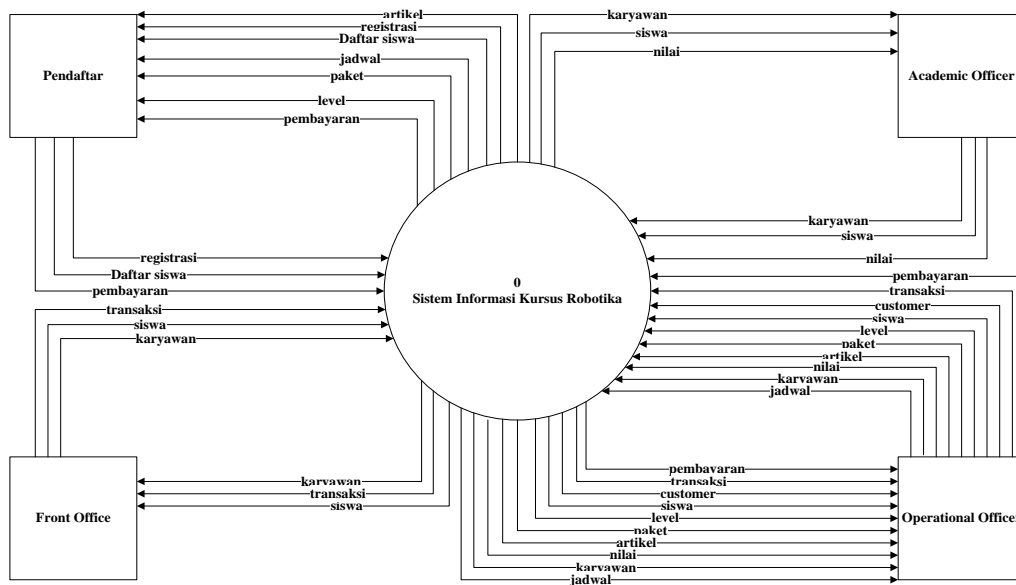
Pendaftar

artikel
registrasi
Daftar siswa
jadwal
paket
level
pembayaran

karyawan
siswa
nilai

Academic Officer

karyawan
siswa
nilai

registrasi
Daftar siswa
pembayaran

0
Sistem Informasi Kursus Robotika

pembayaran
transaksi
customer
siswa
level
paket
artikel
nilai
karyawan
jadwal

transaksi
siswa
karyawan

Front Office

karyawan
transaksi
siswa

pembayaran
transaksi
customer
siswa
level
paket
artikel
nilai
karyawan
jadwal

Operational Officer